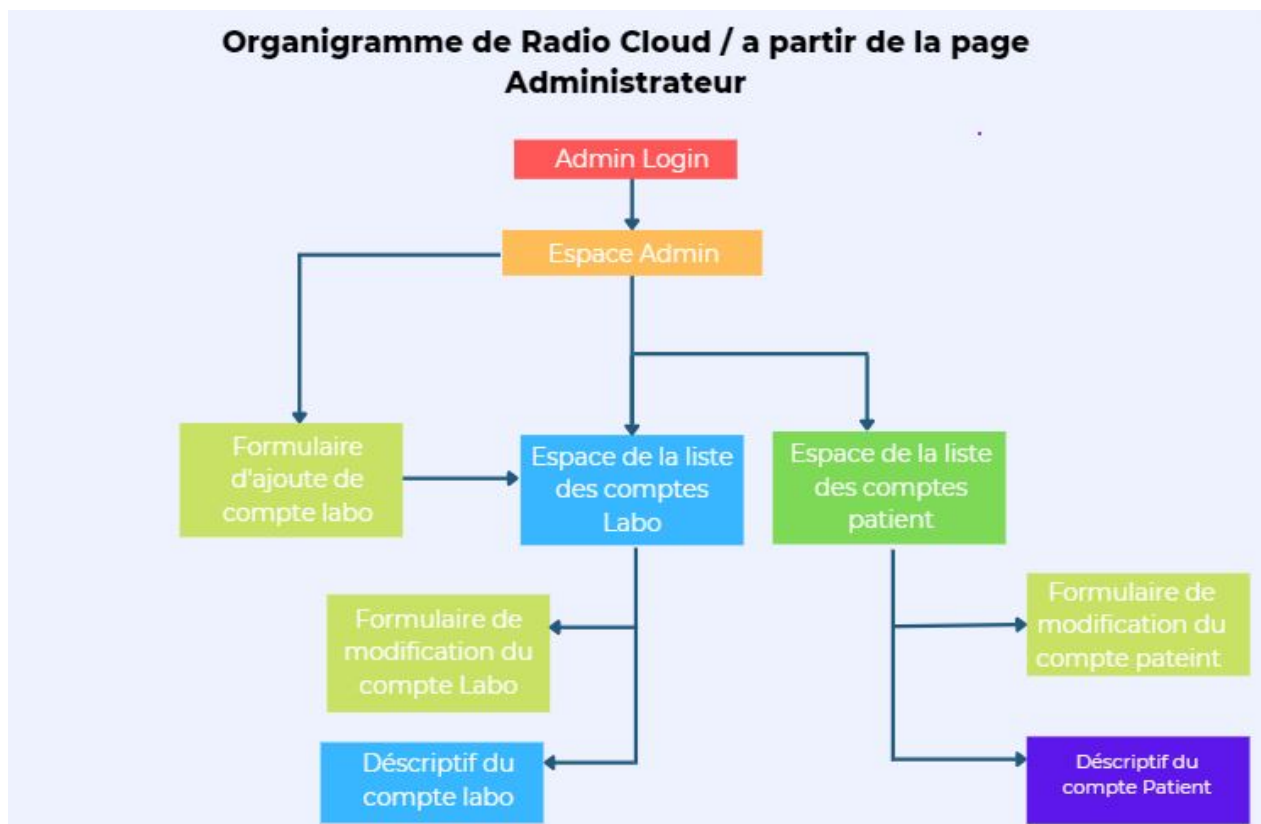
Organigramme de Radio Cloud / a partir de la page Administrateur

Admin Login

Espace Admin

Formulaire d'ajoute de compte labo

Espace de la liste des comptes Labo

Espace de la liste des comptes patient

Formulaire de modification du compte Labo

Formulaire de modification du compte pateint

Déscriptif du compte labo

Déscriptif du compte Patient